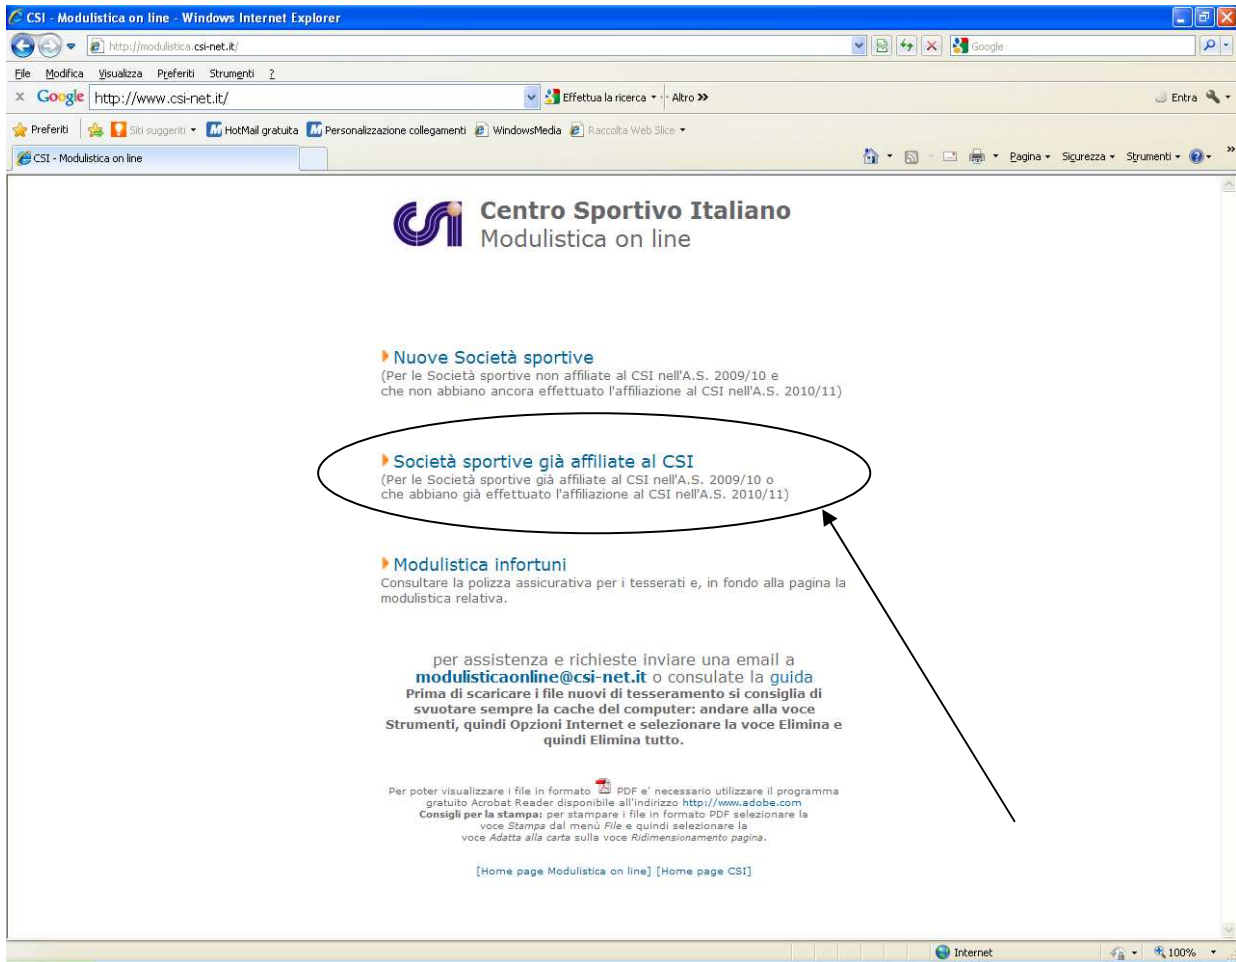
CSI - Modulistica on line - Windows Internet Explorer

http://modulistica.csi-net.it/

Google

File Modifica Visualizza Preferiti Strumenti ?

Google http://www.csi-net.it/ Effettua la ricerca Altro » Entra

Preferiti Siti suggeriti HotMail gratuita Personalizzazione collegamenti WindowsMedia Raccolta Web Slice

CSI - Modulistica on line

Pagina Sicurezza Strumenti

Centro Sportivo Italiano
Modulistica on line

Nuove Società sportive
(Per le Società sportive non affiliate al CSI nell'A.S. 2009/10 e che non abbiano ancora effettuato l'affiliazione al CSI nell'A.S. 2010/11)

Società sportive già affiliate al CSI
(Per le Società sportive già affiliate al CSI nell'A.S. 2009/10 o che abbiano già effettuato l'affiliazione al CSI nell'A.S. 2010/11)

Modulistica infortuni
Consultare la polizza assicurativa per i tesserati e, in fondo alla pagina la modulistica relativa.

per assistenza e richieste inviare una email a
modulisticaonline@csi-net.it o consulate la guida
Prima di scaricare i file nuovi di tesseramento si consiglia di svuotare sempre la cache del computer: andare alla voce Strumenti, quindi Opzioni Internet e selezionare la voce Elimina e quindi Elimina tutto.

Per poter visualizzare i file in formato PDF e' necessario utilizzare il programma gratuito Acrobat Reader disponibile all'indirizzo http://www.adobe.com
Consigli per la stampa: per stampare i file in formato PDF selezionare la voce Stampa dal menù File e quindi selezionare la voce Adatta alla carta sulla voce Ridimensionamento pagina.

[Home page Modulistica on line] [Home page CSI]

Internet 100%